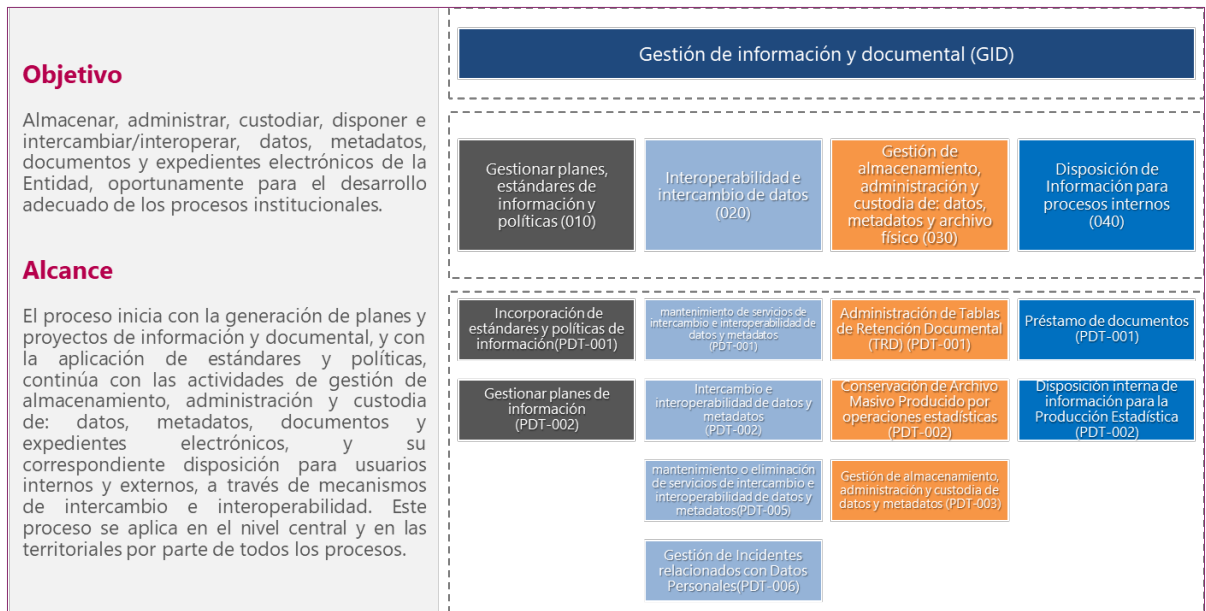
Objetivo

Almacenar, administrar, custodiar, disponer e intercambiar/interoperar, datos, metadatos, documentos y expedientes electrónicos de la Entidad, oportunamente para el desarrollo adecuado de los procesos institucionales.

Alcance

El proceso inicia con la generación de planes y proyectos de información y documental, y con la aplicación de estándares y políticas, continúa con las actividades de gestión de almacenamiento, administración y custodia de: datos, metadatos, documentos y expedientes electrónicos, y su correspondiente disposición para usuarios internos y externos, a través de mecanismos de intercambio e interoperabilidad. Este proceso se aplica en el nivel central y en las territoriales por parte de todos los procesos.

Gestión de información y documental (GID)

Gestionar planes, estándares de información y políticas (010)

Interoperabilidad e intercambio de datos (020)

Gestión de almacenamiento, administración y custodia de: datos, metadatos y archivo físico (030)

Disposición de Información para procesos internos (040)

Incorporación de estándares y políticas de información(PDT-001)

mantenimiento de servicios de intercambio e interoperabilidad de datos y metadatos (PDT-001)

Administración de Tablas de Retención Documental (TRD) (PDT-001)

Préstamo de documentos (PDT-001)

Gestionar planes de información (PDT-002)

Intercambio e interoperabilidad de datos y metadatos (PDT-002)

Conservación de Archivo Masivo Producido por operaciones estadísticas (PDT-002)

Disposición interna de información para la Producción Estadística (PDT-002)

mantenimiento o eliminación de servicios de intercambio e interoperabilidad de datos y metadatos(PDT-005)

Gestión de almacenamiento, administración y custodia de datos y metadatos (PDT-003)

Gestión de Incidentes relacionados con Datos Personales(PDT-006)